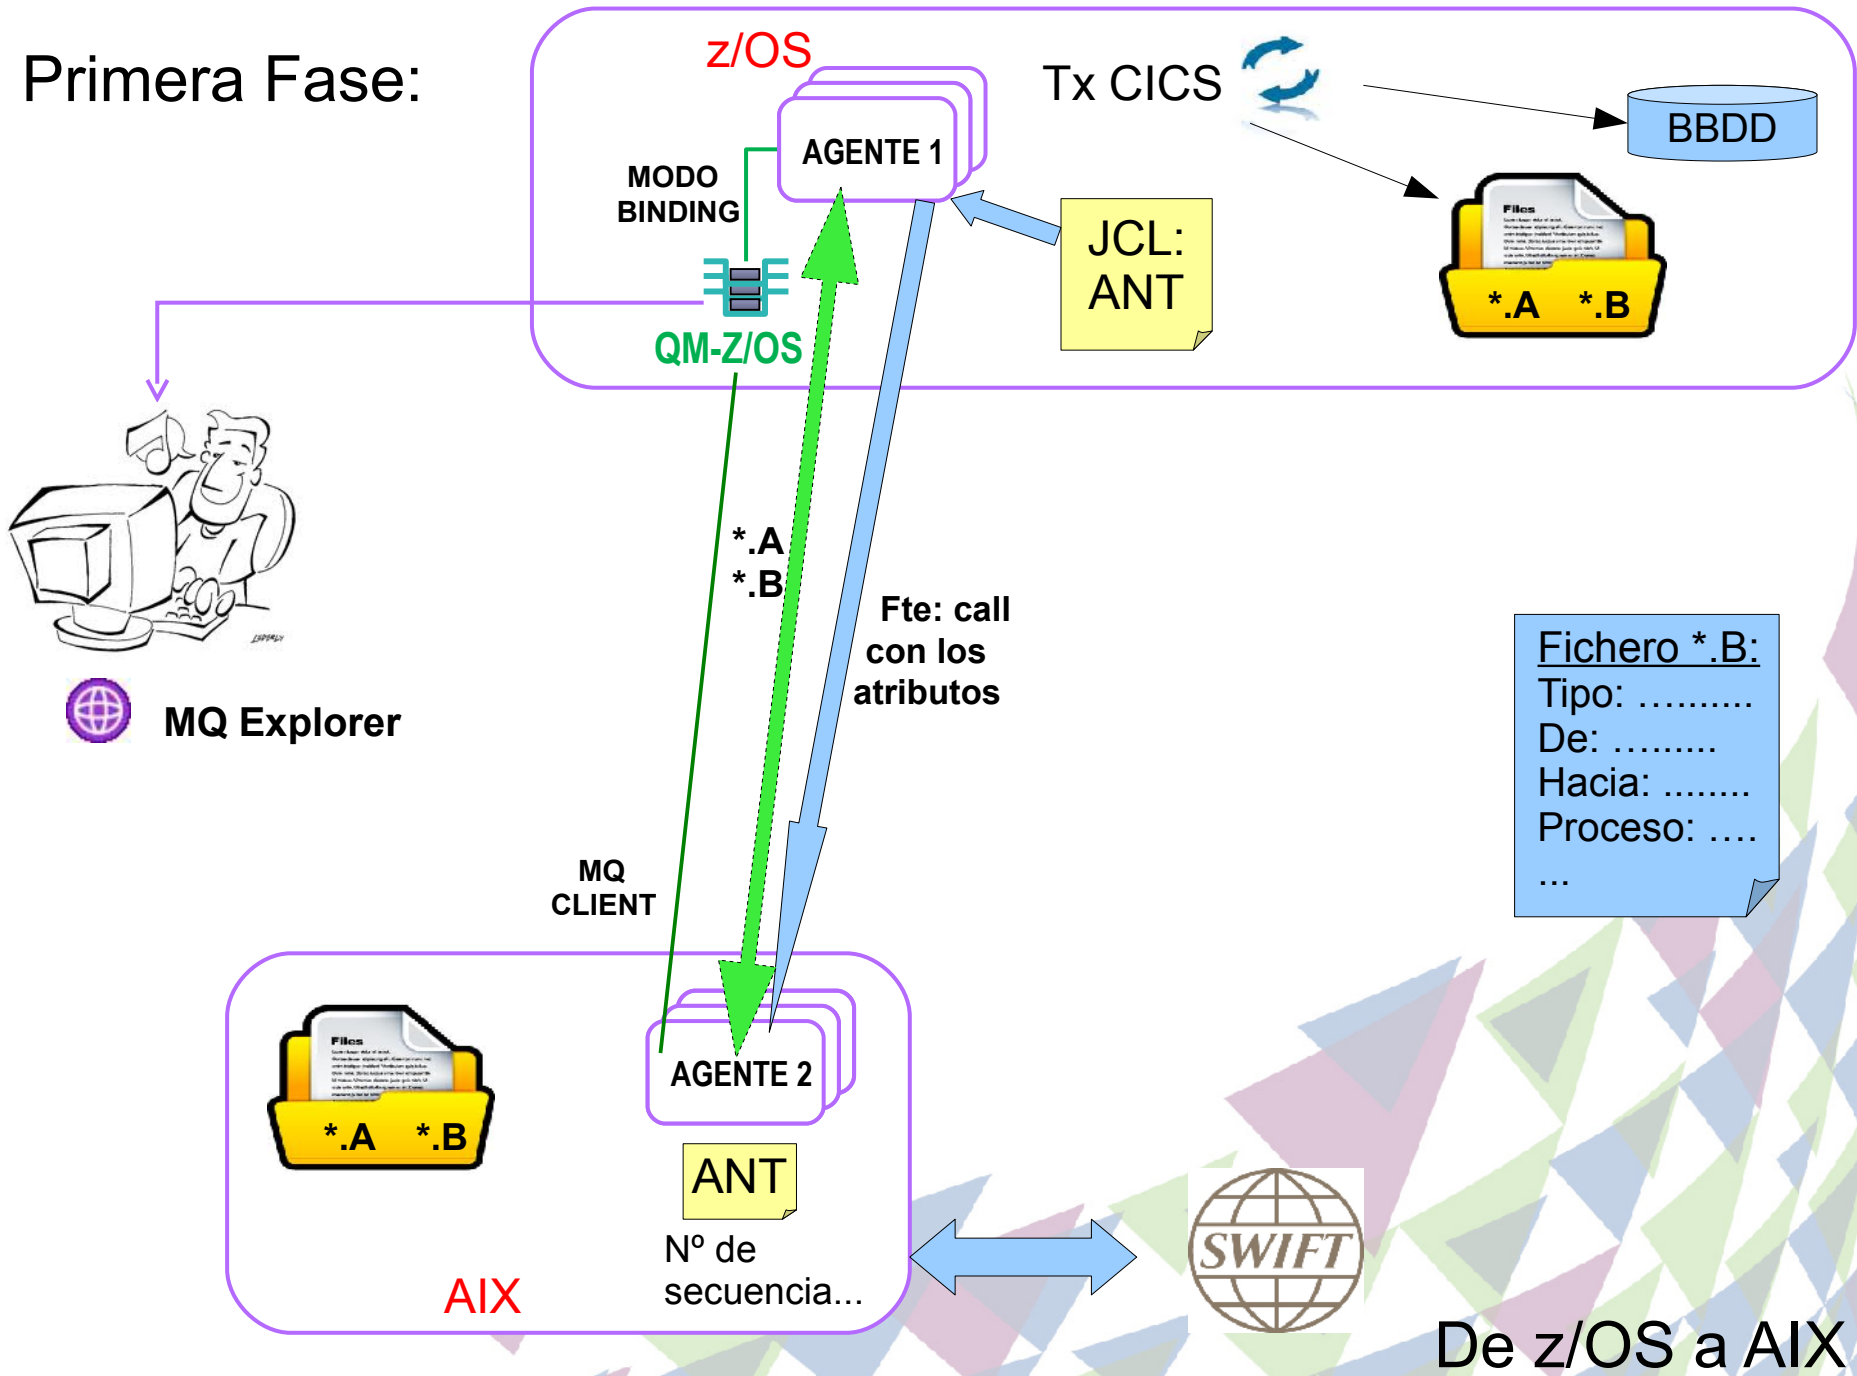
Primera Fase:

z/OS

AGENTE 1

Tx CICS

BBDD

MODO BINDING

JCL: ANT

Files

*.A *.B

QM-Z/OS

*.A
*.B

Fte: call con los atributos

MQ Explorer

Fichero *.B:
Tipo: ..........
De: .........
Hacia: ........
Proceso: ....
...

MQ CLIENT

Files

*.A *.B

AGENTE 2

ANT

Nº de secuencia...

AIX

SWIFT

De z/OS a AIX